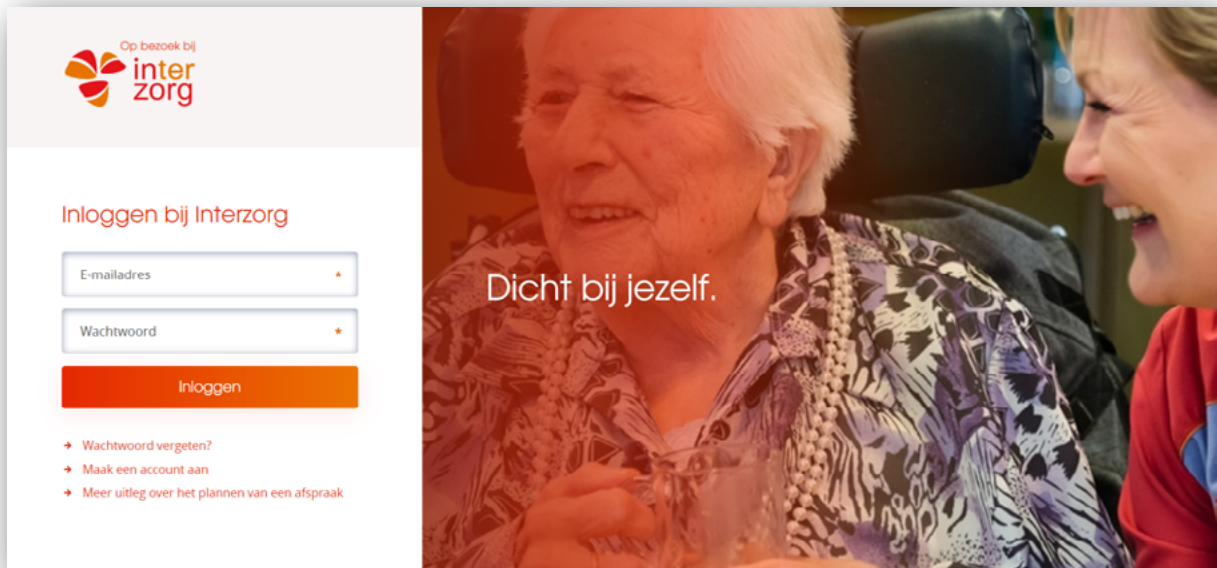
Op bezoek bij
inter
zorg

Inloggen bij Interzorg

E-mailadres *

Wachtwoord *

Inloggen

→ Wachtwoord vergeten?
→ Maak een account aan
→ Meer uitleg over het plannen van een afspraak

Dicht bij jezelf.